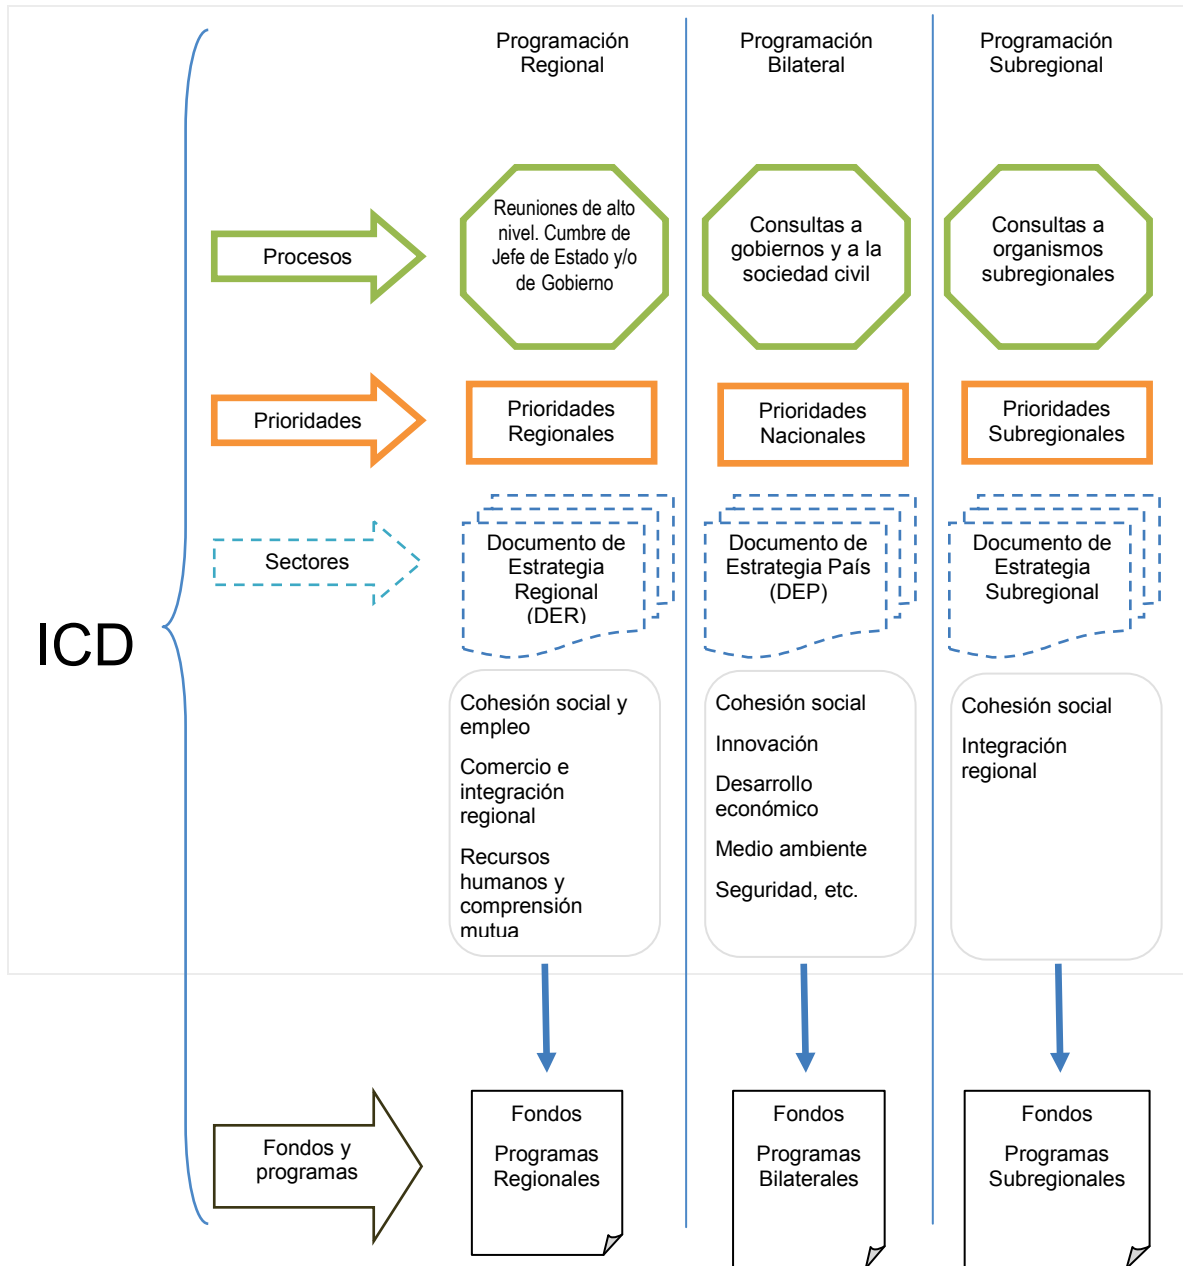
ICD

Procesos

Prioridades

Sectores

Fondos y programas

Programación Regional

Reuniones de alto nivel. Cumbre de Jefe de Estado y/o de Gobierno

Prioridades Regionales

Documento de Estrategia Regional (DER)

Cohesión social y empleo

Comercio e integración regional

Recursos humanos y comprensión mutua

Fondos

Programas Regionales

Programación Bilateral

Consultas a gobiernos y a la sociedad civil

Prioridades Nacionales

Documento de Estrategia País (DEP)

Cohesión social

Innovación

Desarrollo económico

Medio ambiente

Seguridad, etc.

Fondos

Programas Bilaterales

Programación Subregional

Consultas a organismos subregionales

Prioridades Subregionales

Documento de Estrategia Subregional

Cohesión social

Integración regional

Fondos

Programas Subregionales